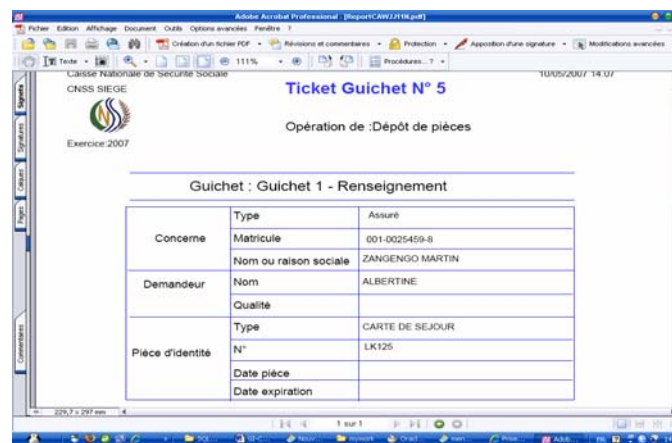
Adobe Acrobat Professional - [ReportCAWJJ118.pdf]

Fichier Edition Affichage Document Outils Options avancées Fenêtre ?

Création d'un fichier PDF • Révisions et commentaires • Protection • Apposition d'une signature • Modifications avancées

Texte • 111% • Procédures...?

Signets Signatures Calques Pages Commentaires

Caisse Nationale de Securite Sociale

CNSS SIEGE

10/05/2007 14:07

Ticket Guichet N° 5

Opération de :Dépôt de pièces

Exercice:2007

Guichet : Guichet 1 - Renseignement

| | | |
|---|---|---|
| Concerne | Type | Assuré |
| | Matricule | 001-0025459-8 |
| | Nom ou raison sociale | ZANGENGO MARTIN |
| Demandeur | Nom | ALBERTINE |
| | Qualité | |
| Pièce d'identité | Type | CARTE DE SEJOUR |
| | N° | LK125 |
| | Date pièce | |
| | Date expiration | |

229,7 x 297 mm

1 sur 1